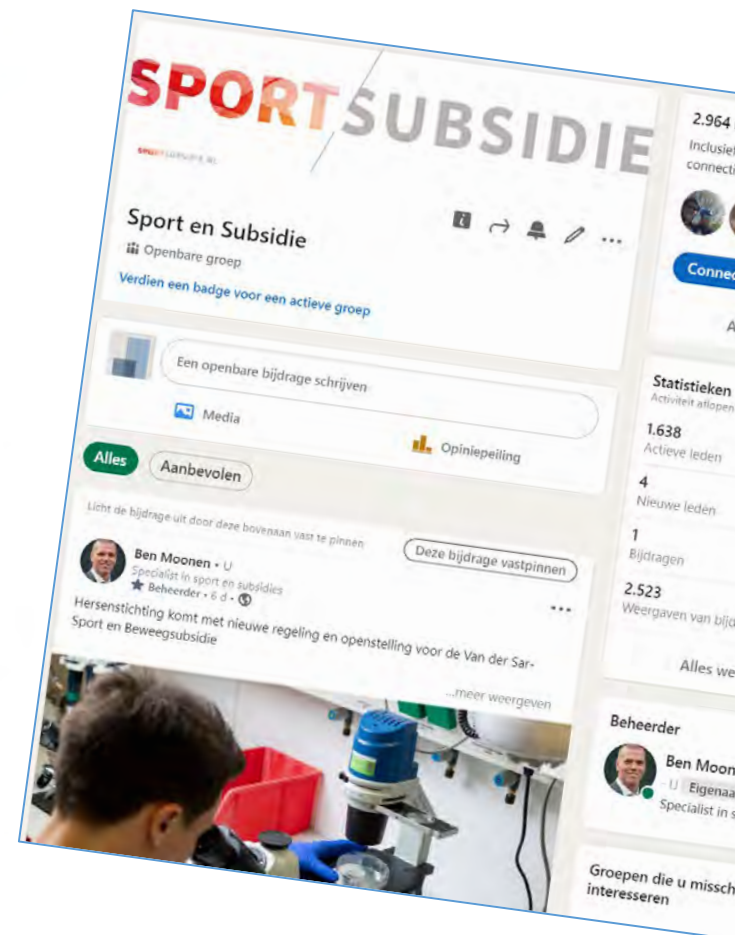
SPORTSUBSIDIE

SPORTSUBSIDIE.NL

Sport en Subsidie

Openbare groep

Verdien een badge voor een actieve groep

Een openbare bijdrage schrijven

Media

Opiniepeiling

Alles

Aanbevolen

Licht de bijdrage uit door deze bovenaan vast te pinnen

Deze bijdrage vastpinnen

Ben Moonen • U
Specialist in sport en subsidies
Beheerder • 6 d •

Hersenstichting komt met nieuwe regeling en openstelling voor de Van der Sar-Sport en Beweegsubsidie

...meer weergeven

2.964
Inclusief
connecti

Conne

A

Statistieken
Activiteit afgelopen

1.638
Actieve leden

4
Nieuwe leden

1
Bijdragen

2.523
Weergaven van bijd

Alles we

Beheerder

Ben Moon
U Eigenaa
Specialist in s

Groepen die u missch
interesseren